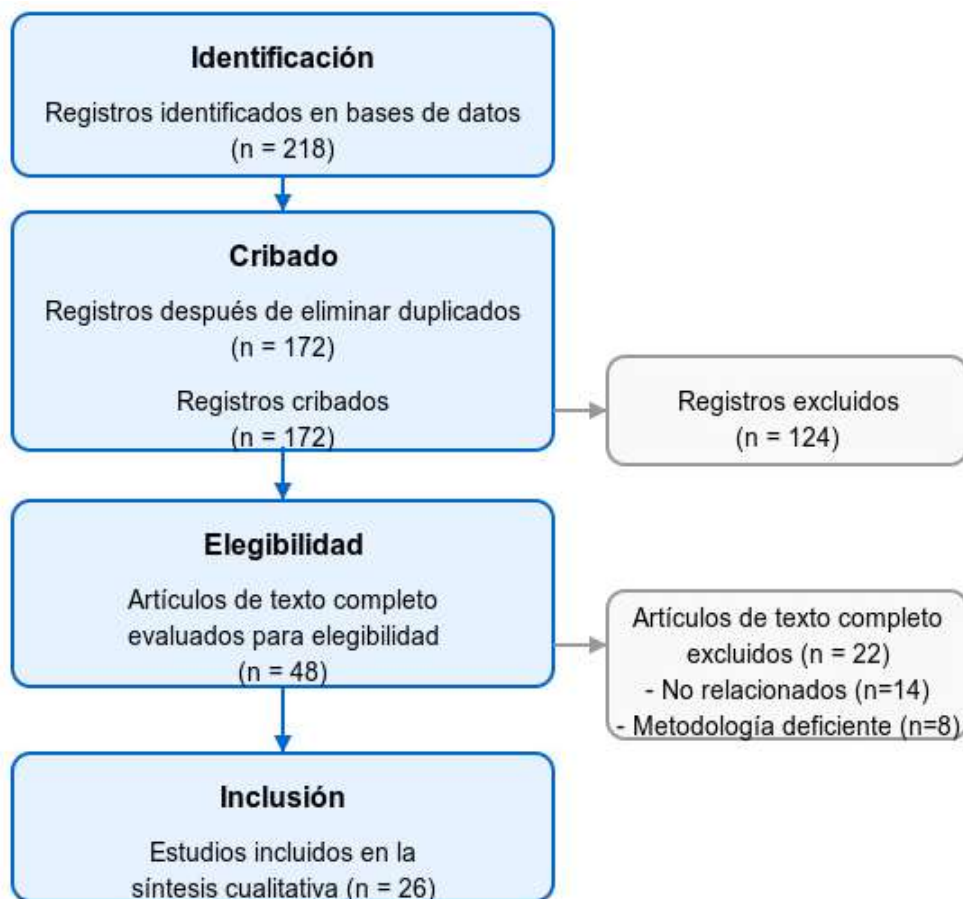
Identificación

Registros identificados en bases de datos (n = 218)

Cribado

Registros después de eliminar duplicados (n = 172)

Registros cribados (n = 172)

Registros excluidos (n = 124)

Elegibilidad

Artículos de texto completo evaluados para elegibilidad (n = 48)

Artículos de texto completo excluidos (n = 22)
- No relacionados (n=14)
- Metodología deficiente (n=8)

Inclusión

Estudios incluidos en la síntesis cualitativa (n = 26)